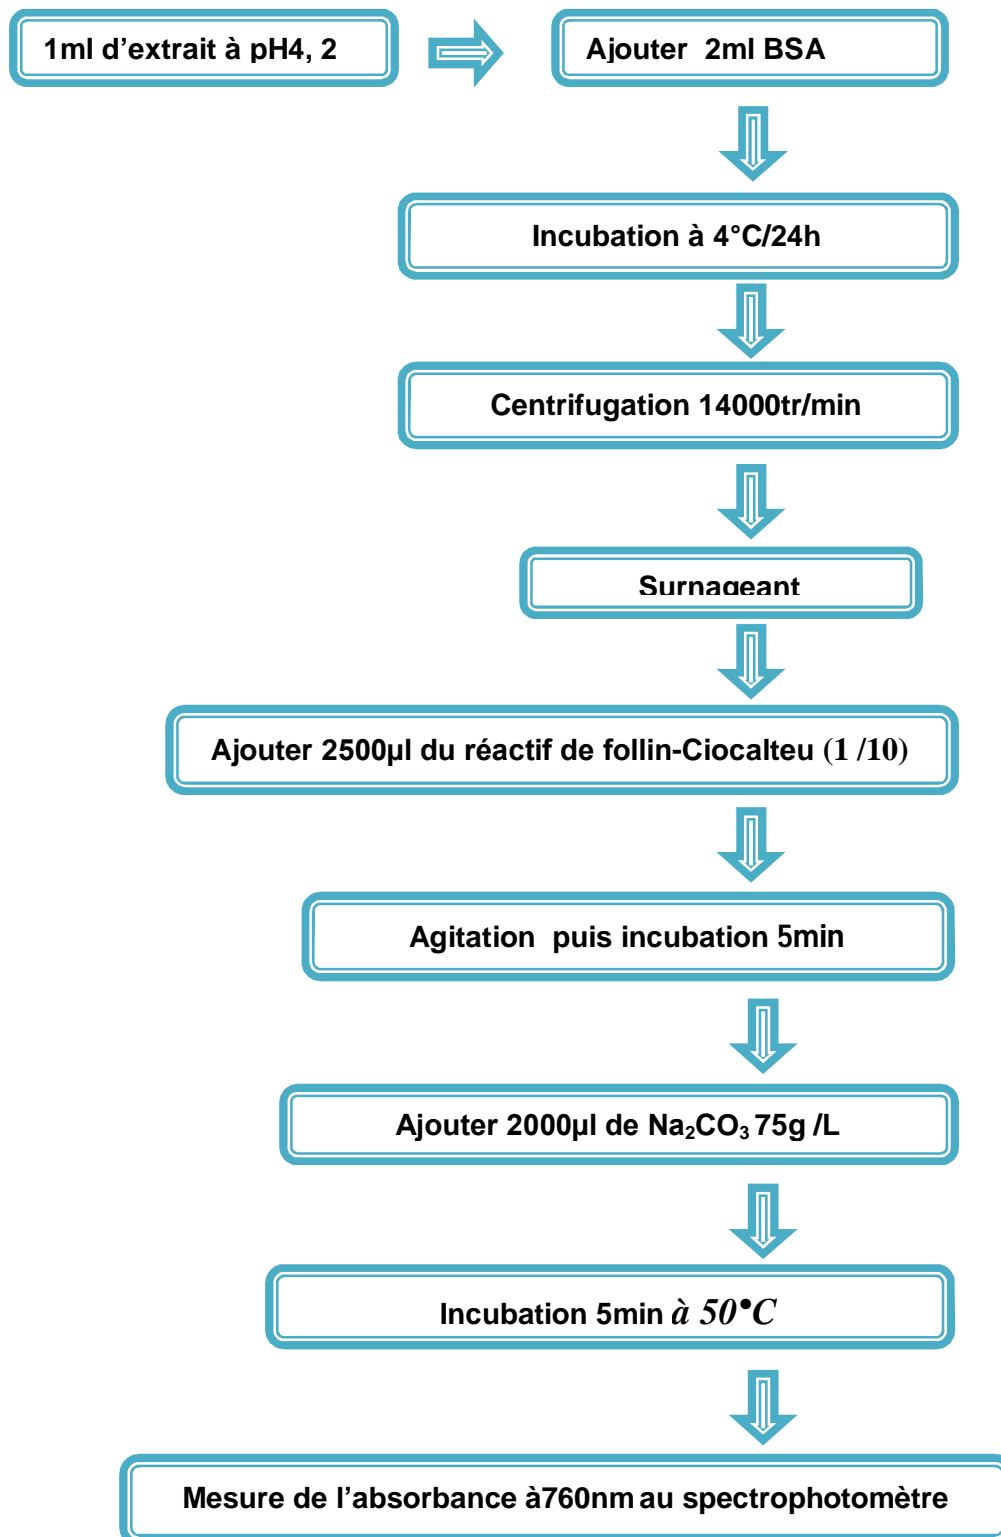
1ml d’extrait à pH4, 2

Ajouter 2ml BSA

Incubation à 4°C/24h

Centrifugation 14000tr/min

Surnageant

Ajouter 2500µl du réactif de follin-Ciocalteu (1 /10)

Agitation puis incubation 5min

Ajouter 2000µl de $Na_2CO_3$ 75g /L

Incubation 5min à 50°C

Mesure de l’absorbance à760nm au spectrophotomètre